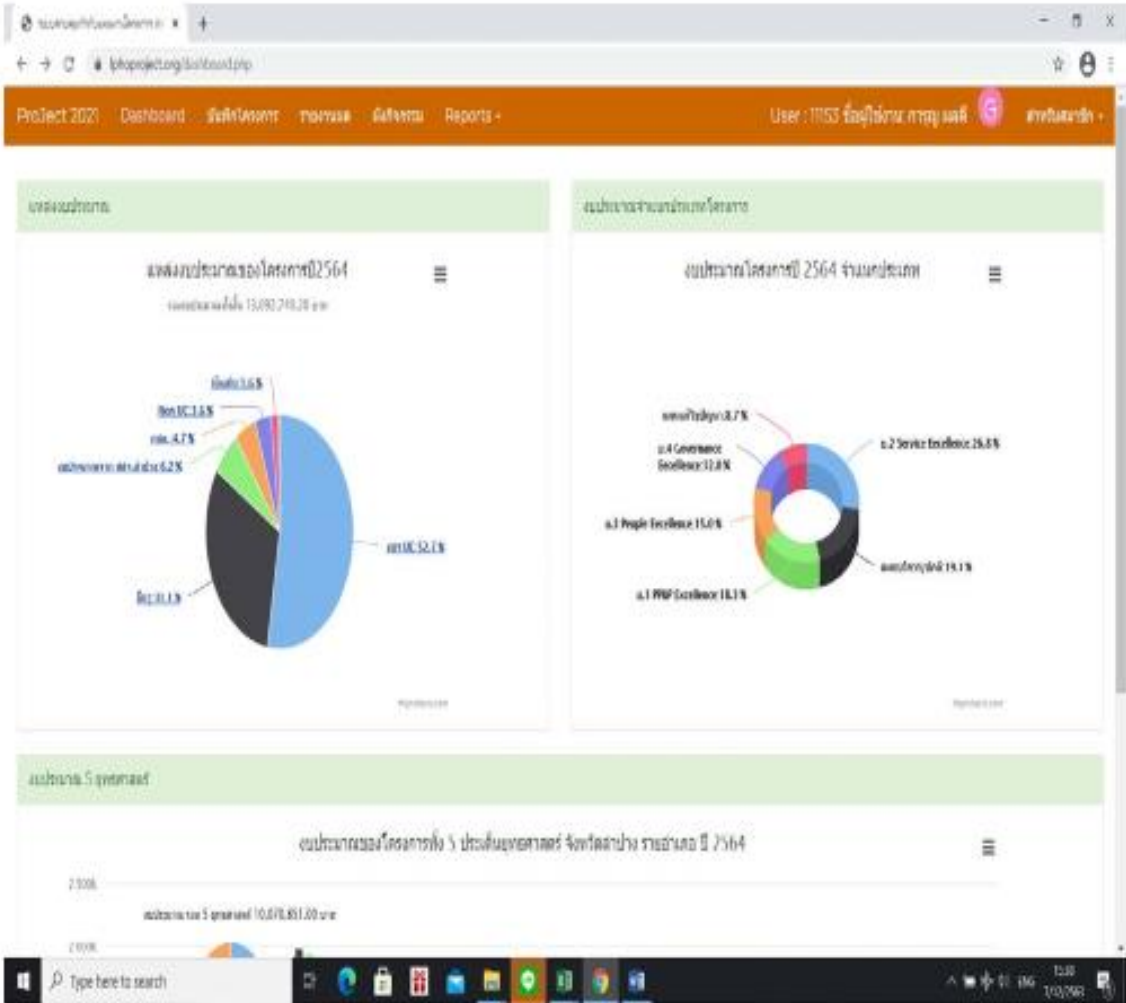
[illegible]
lphoproject.org/dashboard.php

ProJect 2021 Dashboard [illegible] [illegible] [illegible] Reports

User : 11153 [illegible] G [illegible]

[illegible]

แหล่งงบประมาณของโครงการปี2564

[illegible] 13,090,718.28 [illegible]

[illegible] 1.6 %
Non UC 3.5 %
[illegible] 4.7 %
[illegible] 6.2 %
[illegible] 31.1 %
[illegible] UC 52.7 %

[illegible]

งบประมาณโครงการปี 2564 จำแนกประเภท

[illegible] 8.7 %
ย.4 Governance Excellence 12.0 %
ย.3 People Excellence 15.0 %
ย.1 PP&P Excellence 18.3 %
ย.2 Service Excellence 26.8 %
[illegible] 19.1 %

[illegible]

งบประมาณของโครงการทั้ง 5 ประเด็นยุทธศาสตร์ จังหวัดลำปาง รายอำเภอ ปี 2564

2,000k

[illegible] 5 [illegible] 10,878,851.00 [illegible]

Type here to search

15:50
7/3/2563